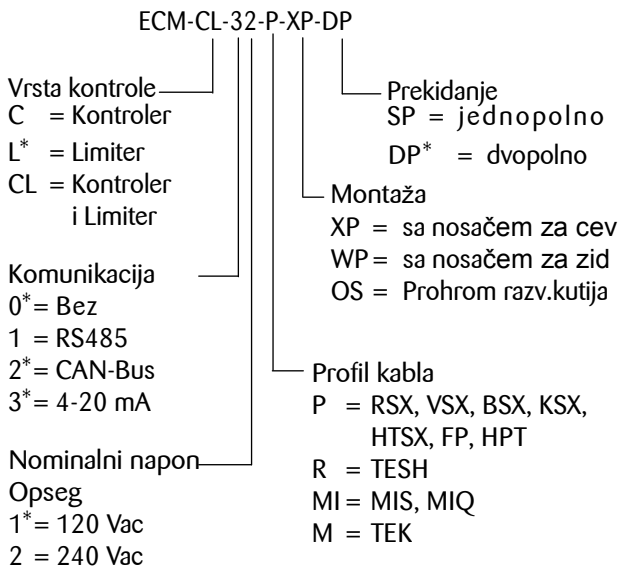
ECM-CL-32-P-XP-DP

Vrsta kontrole
C = Kontroler
L* = Limiter
CL = Kontroler i Limiter

Komunikacija
0* = Bez
1 = RS485
2* = CAN-Bus
3* = 4-20 mA

Nominalni napon
Opseg
1* = 120 Vac
2 = 240 Vac

Prekidanje
SP = jednopolno
DP* = dvopolno

Montaža
XP = sa nosačem za cev
WP = sa nosačem za zid
OS = Prohrom razv.kutija

Profil kabla
P = RSX, VSX, BSX, KSX, HTSX, FP, HPT
R = TESH
MI = MIS, MIQ
M = TEK